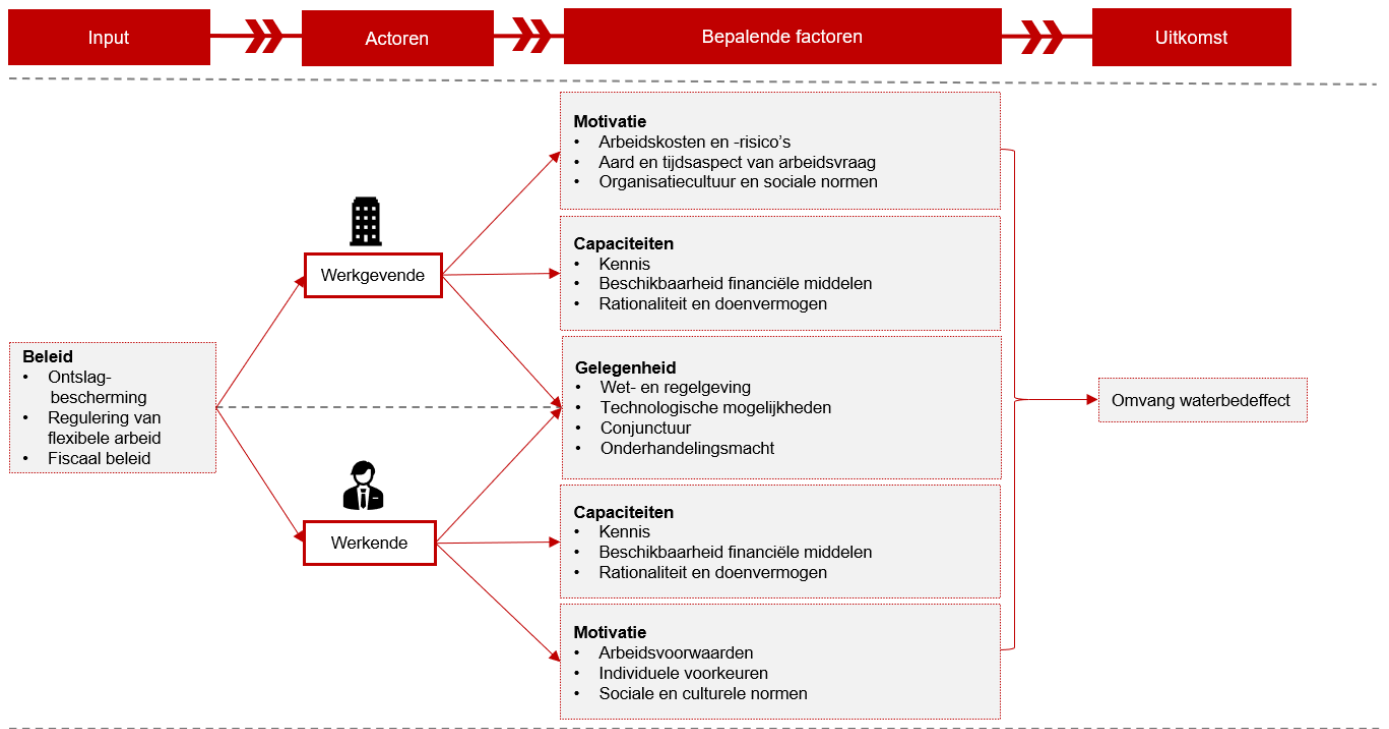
Input

Actoren

Bepalende factoren

Uitkomst

Beleid
• Ontslagbescherming
• Regulering van flexibele arbeid
• Fiscaal beleid

Werkgevende

Werkende

Motivatie
• Arbeidskosten en -risico's
• Aard en tijdsaspect van arbeidsvraag
• Organisatiecultuur en sociale normen

Capaciteiten
• Kennis
• Beschikbaarheid financiële middelen
• Rationaliteit en doenvermogen

Gelegenheid
• Wet- en regelgeving
• Technologische mogelijkheden
• Conjunctuur
• Onderhandelingsmacht

Capaciteiten
• Kennis
• Beschikbaarheid financiële middelen
• Rationaliteit en doenvermogen

Motivatie
• Arbeidsvoorwaarden
• Individuele voorkeuren
• Sociale en culturele normen

Omvang waterbedeffect